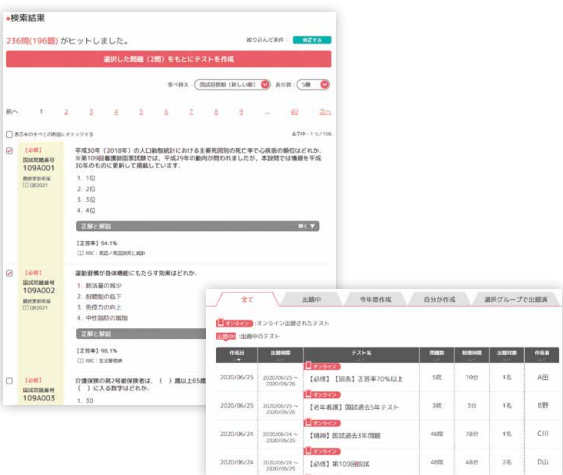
検索結果

236問(196題) がヒットしました。　絞り込み条件：　確定する

選択した問題（2問）をもとにテストを作成

並べ替え　国試回数順（新しい順）　表示数　5件

前へ　1　2　3　4　5　6　7　8　…　40　次へ

表示本すべての問題にチェックする　　全問中 1-5 / 196

【必修】
国試問題番号
109A001
最新更新年度
QB2021

平成30年（2018年）の人口動態統計における主要死因別の死亡率で心疾患の順位はどれか。※第109回看護師国家試験では、平成29年の動向が問われましたが、本設問では情報を平成30年のものに更新して掲載しています。

1. 1位
2. 2位
3. 3位
4. 4位

正解と解説　開く

【正答率】94.1%
RBC：死因別死亡統計

【必修】
国試問題番号
109A002
最新更新年度
QB2021

運動習慣が身体機能にもたらす効果はどれか。

1. 筋活量の減少
2. 耐糖能の低下
3. 免疫力の向上
4. 中性脂肪の増加

正解と解説

【正答率】98.1%
RBC：生活習慣病

【必修】
国試問題番号
109A003

介護保険の第2号被保険者は、（　）歳以上65歳…（　）に入る数字はどれか。

1. 30

全て　出題中　今年度作成　自分が作成　選択グループで出題済

オンライン：オンライン出題されたテスト
出題中：出題中のテスト

| 作成日 | 出題期間 | テスト名 | 問題数 | 制限時間 | 出題数 | 作成者 |
|---|---|---|---|---|---|---|
| 2020/06/25 | 2020/06/25～2020/06/25 | オンライン 【必修】【回系】正答率70%以上 | 5問 | 10分 | 1名 | A田 |
| 2020/06/25 | 2020/06/25～2020/06/25 | オンライン 【老年看護】国試過去5年テスト | 3問 | 3分 | 1名 | B野 |
| 2020/06/24 | 2020/06/24～2020/06/24 | オンライン 【精神】国試過去3年問題 | 46問 | 78分 | 1名 | C川 |
| 2020/06/24 | 2020/06/24～2020/06/25 | オンライン 【必修】第109回国試 | 48問 | 48分 | 2名 | D山 |